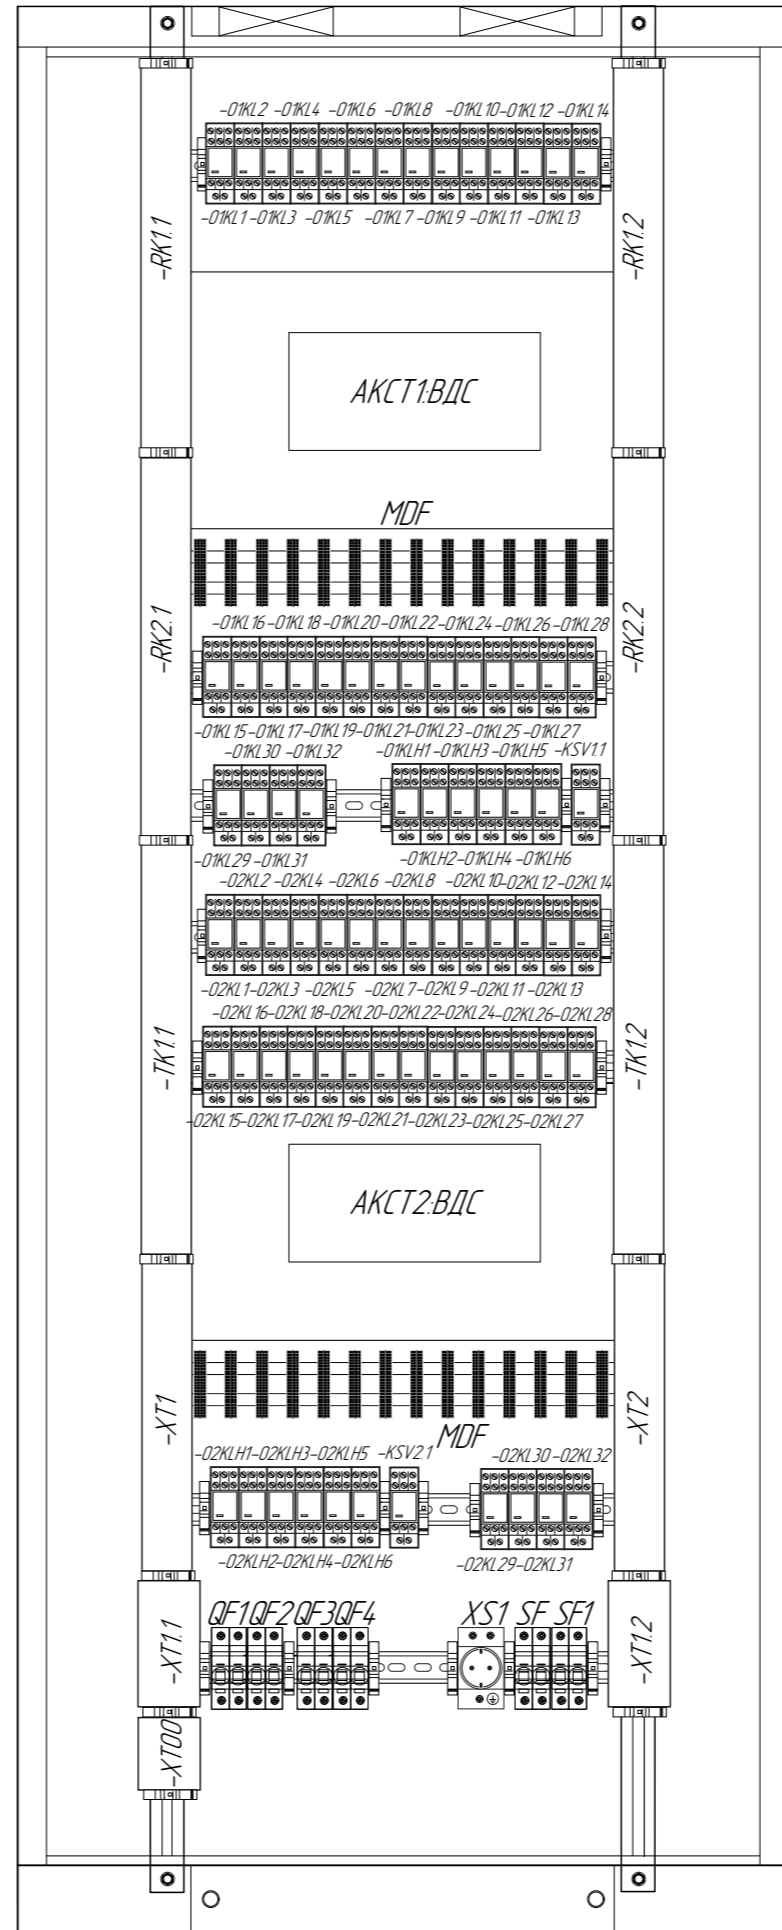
-01KL2 -01KL4 -01KL6 -01KL8 -01KL10-01KL12 -01KL14

-01KL1-01KL3 -01KL5 -01KL7 -01KL9 -01KL11 -01KL13

-RK1.1

-RK1.2

АКСТ1:ВДС

MDF

-RK2.1

-RK2.2

-01KL16 -01KL18 -01KL20 -01KL22 -01KL24 -01KL26 -01KL28

-01KL15 -01KL17 -01KL19 -01KL21 -01KL23 -01KL25 -01KL27

-01KL30 -01KL32

-01KLH1 -01KLH3 -01KLH5 -KSV1.1

-01KL29 -01KL31

-01KLH2 -01KLH4 -01KLH6

-02KL2 -02KL4 -02KL6 -02KL8 -02KL10 -02KL12 -02KL14

-02KL1 -02KL3 -02KL5 -02KL7 -02KL9 -02KL11 -02KL13

-02KL16 -02KL18 -02KL20 -02KL22 -02KL24 -02KL26 -02KL28

-TK1.1

-TK1.2

-02KL15 -02KL17 -02KL19 -02KL21 -02KL23 -02KL25 -02KL27

АКСТ2:ВДС

-XT1

-XT2

MDF

-02KLH1 -02KLH3 -02KLH5 -KSV2.1

-02KL30 -02KL32

-02KLH2 -02KLH4 -02KLH6

-02KL29 -02KL31

QF1 QF2 QF3 QF4

XS1 SF SF1

-XT1.1

-XT1.2

-XT00